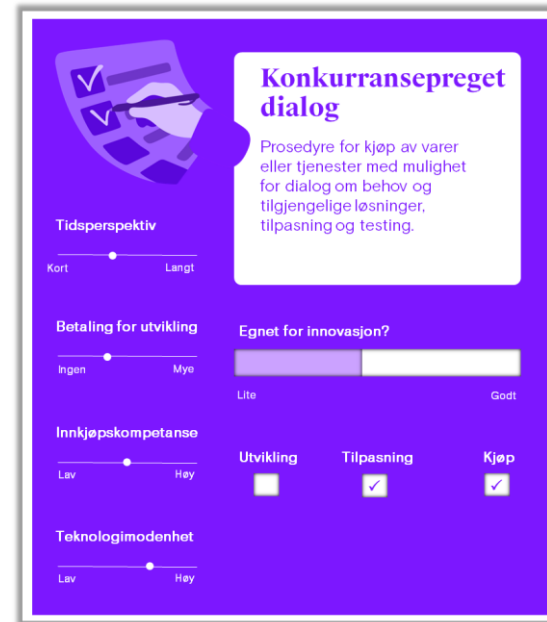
Konkurransepreget dialog

Prosedyre for kjøp av varer eller tjenester med mulighet for dialog om behov og tilgjengelige løsninger, tilpasning og testing.

Tidsperspektiv
Kort Langt

Betaling for utvikling
Ingen Mye

Innkjøpskompetanse
Lav Høy

Teknologimodenhet
Lav Høy

Egnet for innovasjon?
Lite Godt

Utvikling
Tilpasning ✓
Kjøp ✓